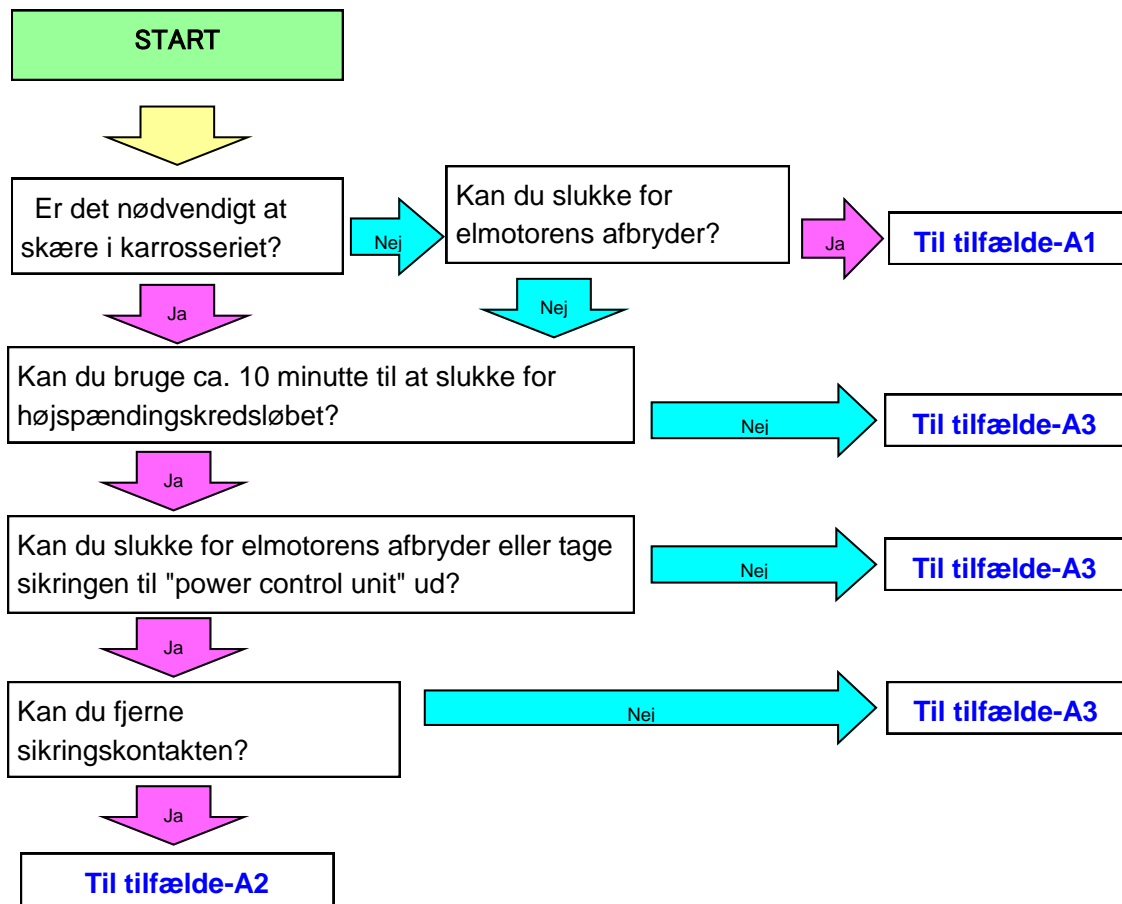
START

Er det nødvendigt at skære i karrosseriet?

Nej

Kan du slukke for elmotorens afbryder?

Ja

Til tilfælde-A1

Nej

Ja

Kan du bruge ca. 10 minutte til at slukke for højspændingskredsløbet?

Nej

Til tilfælde-A3

Ja

Kan du slukke for elmotorens afbryder eller tage sikringen til "power control unit" ud?

Nej

Til tilfælde-A3

Ja

Kan du fjerne sikringskontakten?

Nej

Til tilfælde-A3

Ja

Til tilfælde-A2